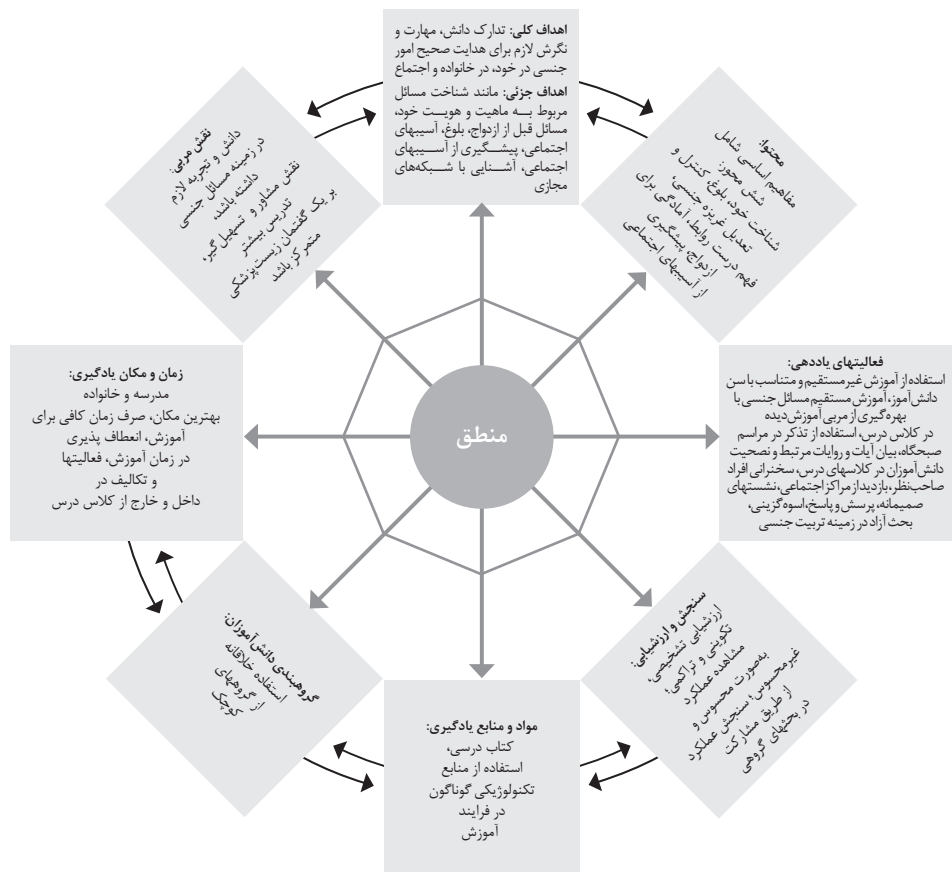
اهداف کلی: تدارک دانش، مهارت و نگرش لازم برای هدایت صحیح امور جنسی در خود، در خانواده و اجتماع
اهداف جزئی: مانند شناخت مسائل مربوط بـه ماهیت و هویـت خود، مسائل قبل از ازدواج، بلوغ، آسیبهای اجتماعی، پیشـگیری از آسـیبهای اجتماعی، آشـنایی با شـبکه‌های مجازی

محتوا: مفاهیم اساسی محور، شامل شناخت خود، بلوغ جنسی، کنترل و تعدیل غریزه جنسی، آمادگی برای فهم درست روابط پیشگیری ازدواج از آسیبهای اجتماعی

فعالیتهای یاددهی:
استفاده از آموزش غیرمستقیم و متناسب با سن دانش‌آموز، آموزش مستقیم مسائل جنسی با بهره‌گیری از مربی آموزش‌دیده در کلاس درس، استفاده از تذکر در مراسم صبحگاه، بیان آیات و روایات مرتبط و نصحیت دانش‌آموزان در کلاسهای درس، سخنرانی افراد صاحب‌نظر، بازدید از مراکز اجتماعی، نشستهای صمیمانه، پرسش و پاسخ، اسوه‌گزینی، بحث آزاد در زمینه تربیت جنسی

سنجش و ارزشیابی: ارزشیابی تشخیصی، تکوینی و تراکمی، مشاهده عملکرد بصورت محسوس و غیرمحسوس، سنجش عملکرد از طریق مشارکت در بحثهای گروهی

مواد و منابع یادگیری:
کتاب درسی،
استفاده از منابع
تکنولوژیکی گوناگون
در فرایند
آموزش

گروهبندی دانش‌آموزان: استفاده خلاقانه از گروههای کوچک

زمان و مکان یادگیری:
مدرسه و خانواده
بهترین مکان، صرف زمان کافی برای آموزش، انعطاف پذیری در زمان آموزش، فعالیتها و تکالیف در داخل و خارج از کلاس درس

نقش مربی: دانش و تجربه لازم در زمینه مسائل جنسی داشته باشد، نقش مشاور و تسهیل‌گر، تدریس بیشتر بر یک گفتمان زیست‌پزشکی متمرکز باشد

منطق